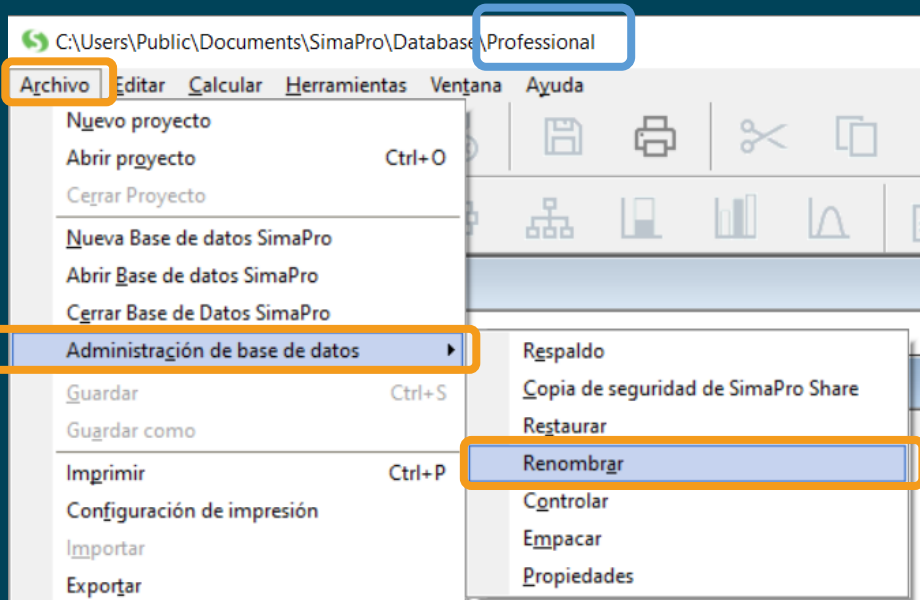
C:\Users\Public\Documents\SimaPro\Database\Professional

Archivo Editar Calcular Herramientas Ventana Ayuda

Nuevo proyecto
Abrir proyecto Ctrl+O
Cerrar Proyecto
Nueva Base de datos SimaPro
Abrir Base de datos SimaPro
Cerrar Base de Datos SimaPro
Administración de base de datos
Guardar Ctrl+S
Guardar como
Imprimir Ctrl+P
Configuración de impresión
Importar
Exportar

Respaldo
Copia de seguridad de SimaPro Share
Restaurar
Renombrar
Controlar
Empacar
Propiedades